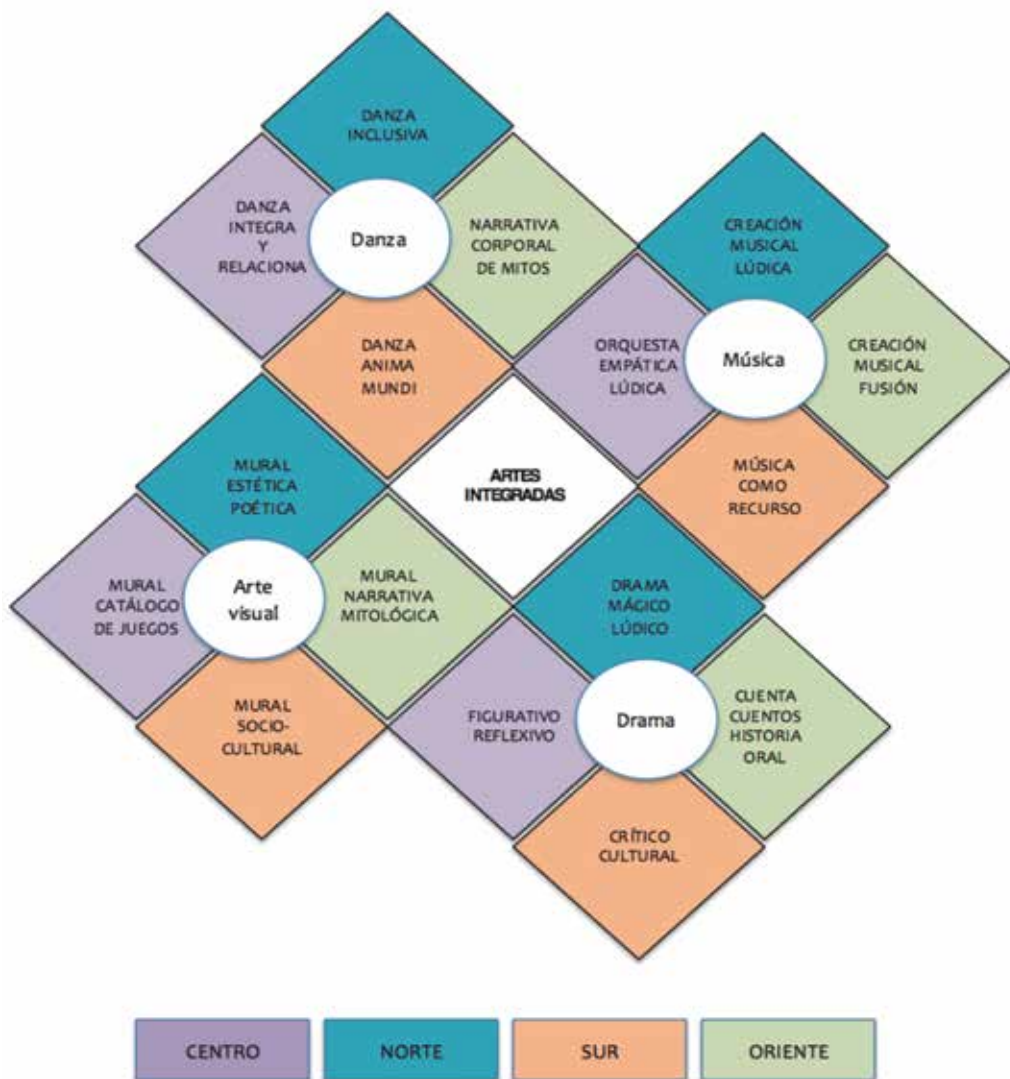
DANZA INCLUSIVA

DANZA INTEGRA Y RELACIONA

Danza

NARRATIVA CORPORAL DE MITOS

DANZA ANIMA MUNDI

CREACIÓN MUSICAL LÚDICA

ORQUESTA EMPÁTICA LÚDICA

Música

CREACIÓN MUSICAL FUSIÓN

MÚSICA COMO RECURSO

ARTES INTEGRADAS

MURAL ESTÉTICA POÉTICA

MURAL CATÁLOGO DE JUEGOS

Arte visual

MURAL NARRATIVA MITOLÓGICA

MURAL SOCIO-CULTURAL

DRAMA MÁGICO LÚDICO

FIGURATIVO REFLEXIVO

Drama

CUENTA CUENTOS HISTORIA ORAL

CRÍTICO CULTURAL

CENTRO

NORTE

SUR

ORIENTE